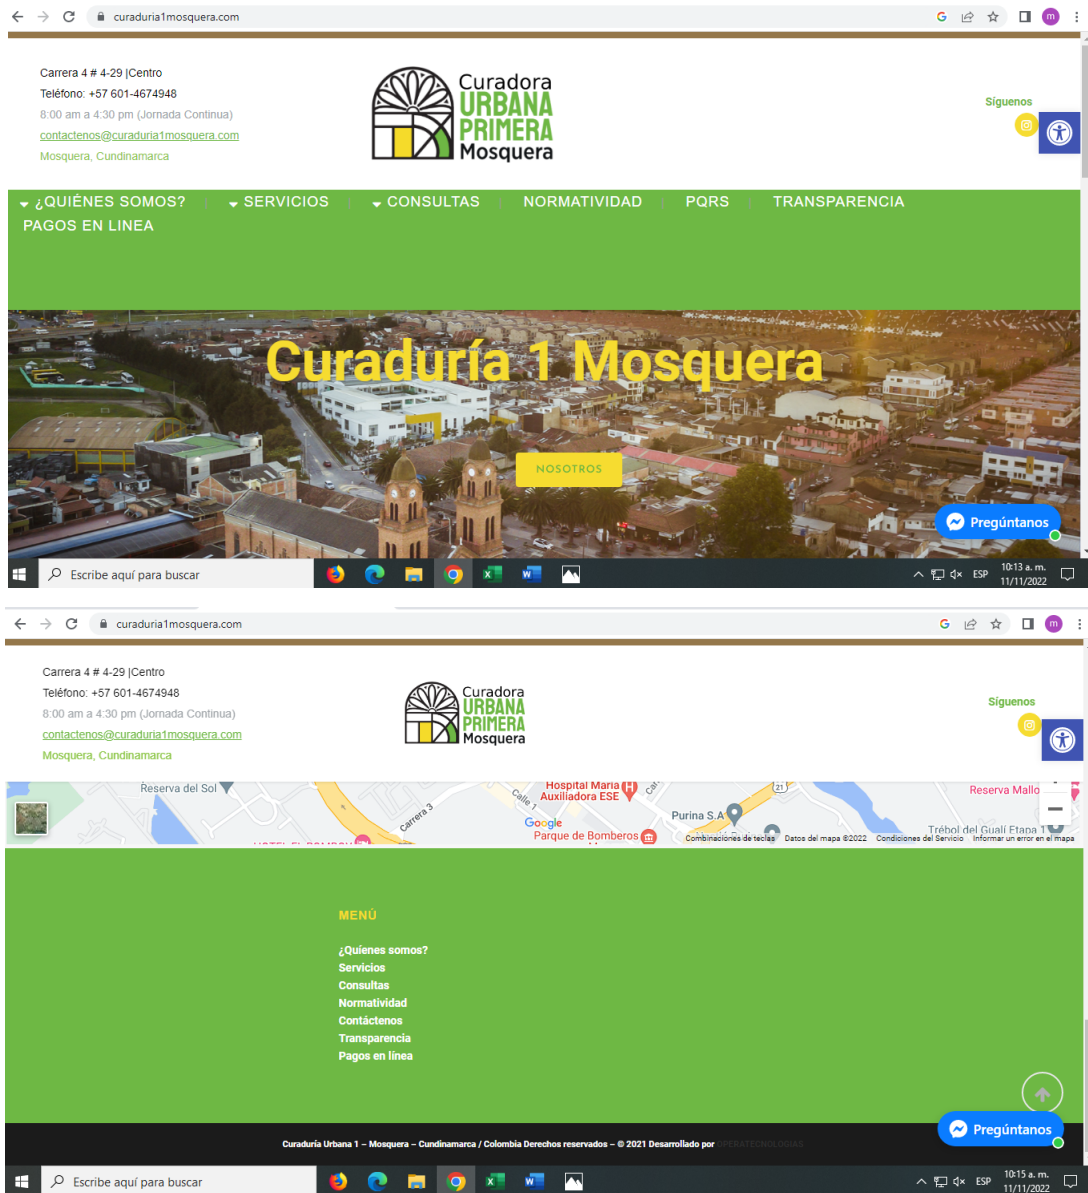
curaduria1mosquera.com

Carrera 4 # 4-29 |Centro
Teléfono: +57 601-4674948
8:00 am a 4:30 pm (Jornada Continua)
contactenos@curaduria1mosquera.com
Mosquera, Cundinamarca

Curadora URBANA PRIMERA Mosquera

Síguenos

¿QUIÉNES SOMOS? SERVICIOS CONSULTAS NORMATIVIDAD PQRS TRANSPARENCIA PAGOS EN LINEA

Curaduría 1 Mosquera

NOSOTROS

Pregúntanos

Escribe aquí para buscar
ESP 10:13 a. m. 11/11/2022

curaduria1mosquera.com

Carrera 4 # 4-29 |Centro
Teléfono: +57 601-4674948
8:00 am a 4:30 pm (Jornada Continua)
contactenos@curaduria1mosquera.com
Mosquera, Cundinamarca

Curadora URBANA PRIMERA Mosquera

Síguenos

Reserva del Sol
Carrera 3
Calle 1
Hospital Maria Auxiliadora ESE
Google
Parque de Bomberos
Purina S.A
Reserva Mallo
Trébol del Guali Etapa 1
Combinaciones de teclas Datos del mapa ©2022 Condiciones del Servicio Informar un error en el mapa

MENÚ

¿Quíenes somos?
Servicios
Consultas
Normatividad
Contáctenos
Transparencia
Pagos en línea

Pregúntanos

Curaduría Urbana 1 – Mosquera – Cundinamarca / Colombia Derechos reservados – © 2021 Desarrollado por OPERATECNOLOGIAS

Escribe aquí para buscar
ESP 10:15 a. m. 11/11/2022